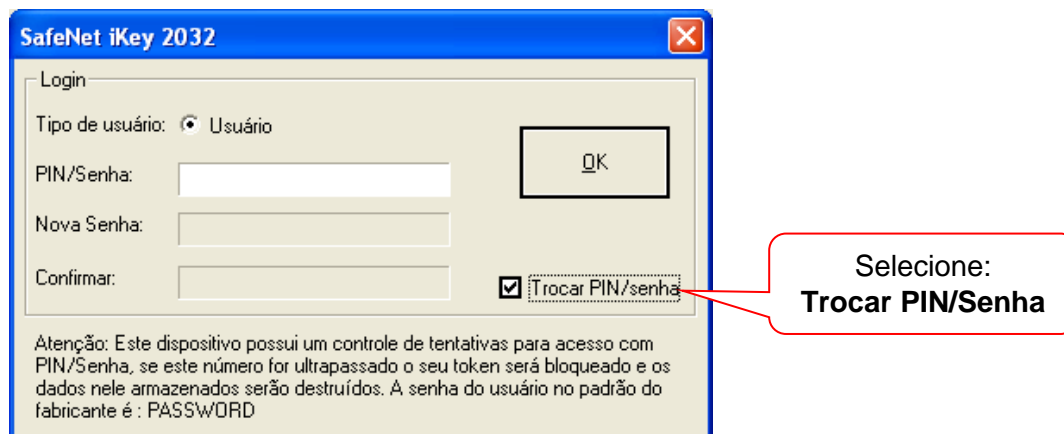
SafeNet iKey 2032

Login

Tipo de usuário: Usuário

PIN/Senha:

Nova Senha:

Confirmar:

OK

Trocar PIN/senha

Selecione:
**Trocar PIN/Senha**

Atenção: Este dispositivo possui um controle de tentativas para acesso com PIN/Senha, se este número for ultrapassado o seu token será bloqueado e os dados nele armazenados serão destruídos. A senha do usuário no padrão do fabricante é : PASSWORD